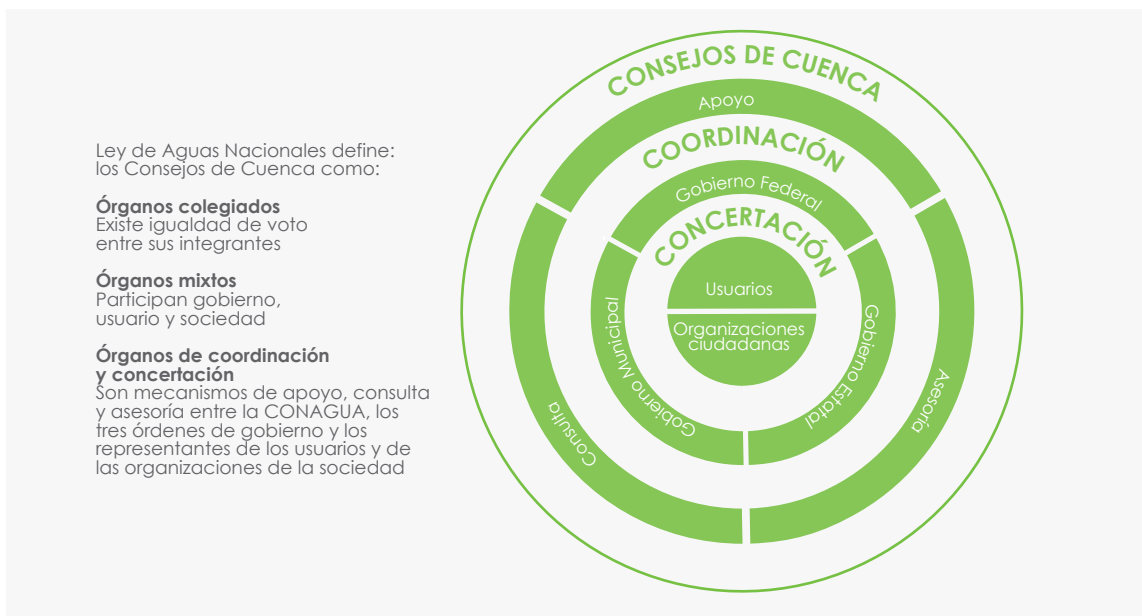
Ley de Aguas Nacionales define: los Consejos de Cuenca como:

**Órganos colegiados**
Existe igualdad de voto entre sus integrantes

**Órganos mixtos**
Participan gobierno, usuario y sociedad

**Órganos de coordinación y concertación**
Son mecanismos de apoyo, consulta y asesoría entre la CONAGUA, los tres órdenes de gobierno y los representantes de los usuarios y de las organizaciones de la sociedad

CONSEJOS DE CUENCA

Apoyo

COORDINACIÓN

Gobierno Federal

CONCERTACIÓN

Usuarios

Organizaciones ciudadanas

Gobierno Municipal

Gobierno Estatal

Consulta

Asesoría